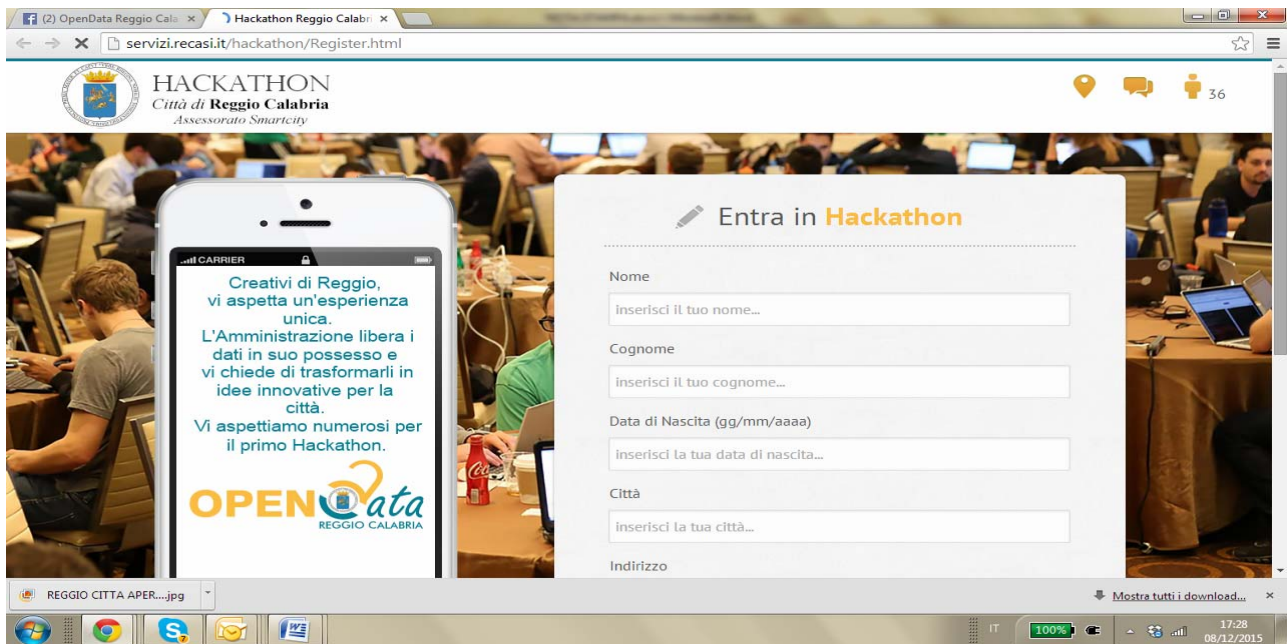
(2) OpenData Reggio Cala ×
Hackathon Reggio Calabri ×
servizi.recasi.it/hackathon/Register.html

HACKATHON
Città di Reggio Calabria
Assessorato Smartcity

36

CARRIER

Creativi di Reggio, vi aspetta un'esperienza unica. L'Amministrazione libera i dati in suo possesso e vi chiede di trasformarli in idee innovative per la città. Vi aspettiamo numerosi per il primo Hackathon.

OPEN Data
REGGIO CALABRIA

Entra in Hackathon

Nome
inserisci il tuo nome...

Cognome
inserisci il tuo cognome...

Data di Nascita (gg/mm/aaaa)
inserisci la tua data di nascita...

Città
inserisci la tua città...

Indirizzo

REGGIO CITTA APER....jpg

Mostra tutti i download...

IT
100%
17:28
08/12/2015